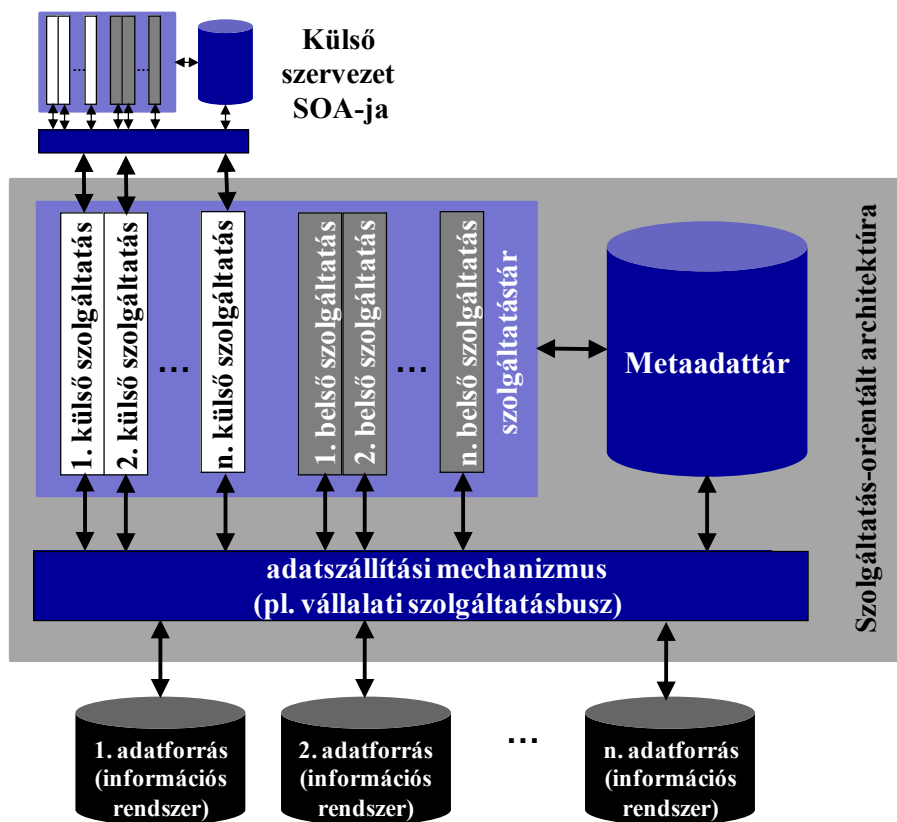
Külső szervezet SOA-ja

1. külső szolgáltatás
2. külső szolgáltatás
...
n. külső szolgáltatás
1. belső szolgáltatás
2. belső szolgáltatás
...
n. belső szolgáltatás
szolgáltatástár

Metaadattár

Szolgáltatás-orientált architektúra

adatszállítási mechanizmus
(pl. vállalati szolgáltatásbusz)

1. adatforrás (információs rendszer)
2. adatforrás (információs rendszer)
...
n. adatforrás (információs rendszer)